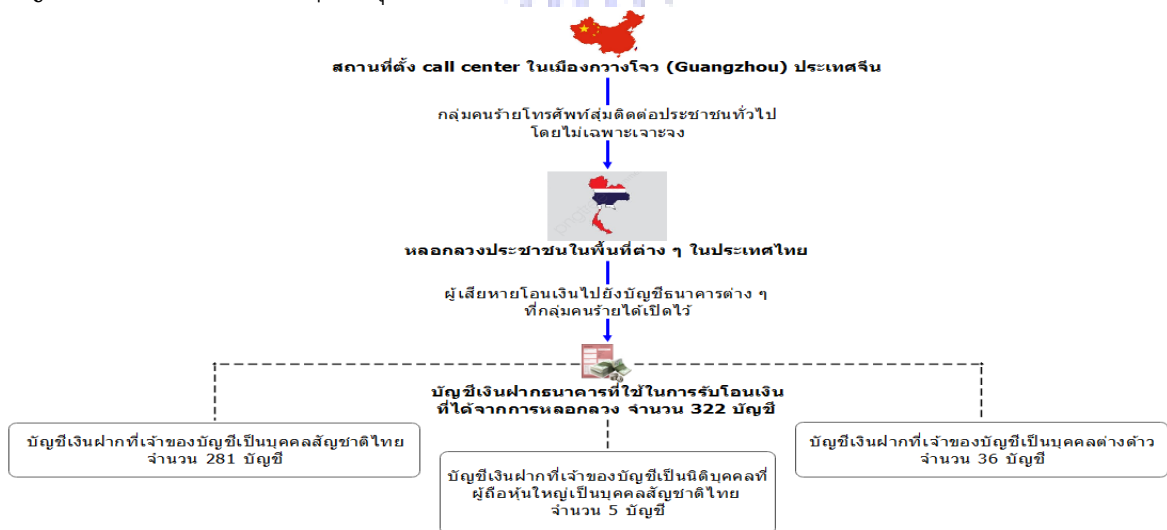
สถานที่ตั้ง call center ในเมืองกวางโจว (Guangzhou) ประเทศจีน

กลุ่มคนร้ายโทรศัพท์สุ่มติดต่อประชาชนทั่วไป โดยไม่เฉพาะเจาะจง

หลอกลวงประชาชนในพื้นที่ต่าง ๆ ในประเทศไทย

ผู้เสียหายโอนเงินไปยังบัญชีธนาคารต่าง ๆ ที่กลุ่มคนร้ายได้เปิดไว้

บัญชีเงินฝากธนาคารที่ใช้ในการรับโอนเงิน ที่ได้จากการหลอกลวง จำนวน 322 บัญชี

บัญชีเงินฝากที่เจ้าของบัญชีเป็นบุคคลสัญชาติไทย จำนวน 281 บัญชี

บัญชีเงินฝากที่เจ้าของบัญชีเป็นนิติบุคคลที่ผู้ถือหุ้นใหญ่เป็นบุคคลสัญชาติไทย จำนวน 5 บัญชี

บัญชีเงินฝากที่เจ้าของบัญชีเป็นบุคคลต่างด้าว จำนวน 36 บัญชี